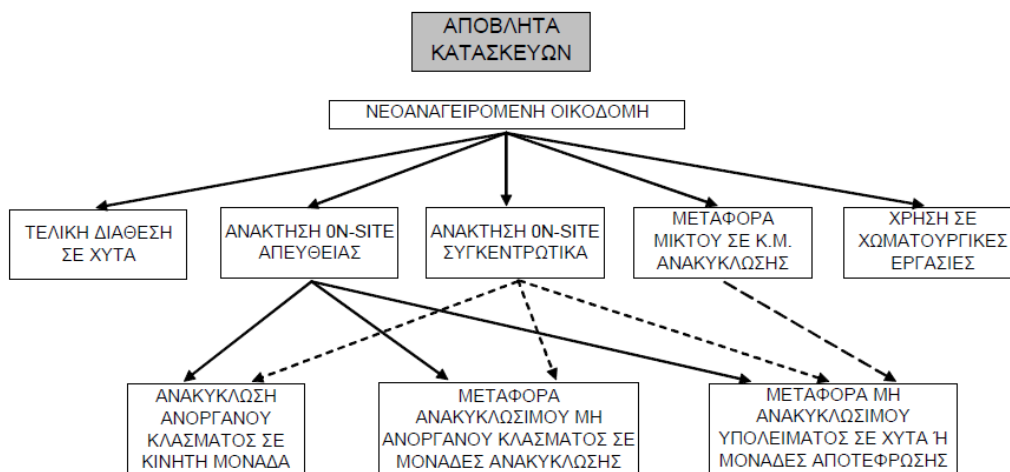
ΑΠΟΒΛΗΤΑ ΚΑΤΑΣΚΕΥΩΝ

ΝΕΟΑΝΑΓΕΙΡΟΜΕΝΗ ΟΙΚΟΔΟΜΗ

ΤΕΛΙΚΗ ΔΙΑΘΕΣΗ ΣΕ ΧΥΤΑ

ΑΝΑΚΤΗΣΗ 0N-SITE ΑΠΕΥΘΕΙΑΣ

ΑΝΑΚΤΗΣΗ 0N-SITE ΣΥΓΚΕΝΤΡΩΤΙΚΑ

ΜΕΤΑΦΟΡΑ ΜΙΚΤΟΥ ΣΕ Κ.Μ. ΑΝΑΚΥΚΛΩΣΗΣ

ΧΡΗΣΗ ΣΕ ΧΩΜΑΤΟΥΡΓΙΚΕΣ ΕΡΓΑΣΙΕΣ

ΑΝΑΚΥΚΛΩΣΗ ΑΝΟΡΓΑΝΟΥ ΚΛΑΣΜΑΤΟΣ ΣΕ ΚΙΝΗΤΗ ΜΟΝΑΔΑ

ΜΕΤΑΦΟΡΑ ΑΝΑΚΥΚΛΩΣΙΜΟΥ ΜΗ ΑΝΟΡΓΑΝΟΥ ΚΛΑΣΜΑΤΟΣ ΣΕ ΜΟΝΑΔΕΣ ΑΝΑΚΥΚΛΩΣΗΣ

ΜΕΤΑΦΟΡΑ ΜΗ ΑΝΑΚΥΚΛΩΣΙΜΟΥ ΥΠΟΛΕΙΜΑΤΟΣ ΣΕ ΧΥΤΑ Ή ΜΟΝΑΔΕΣ ΑΠΟΤΕΦΡΩΣΗΣ